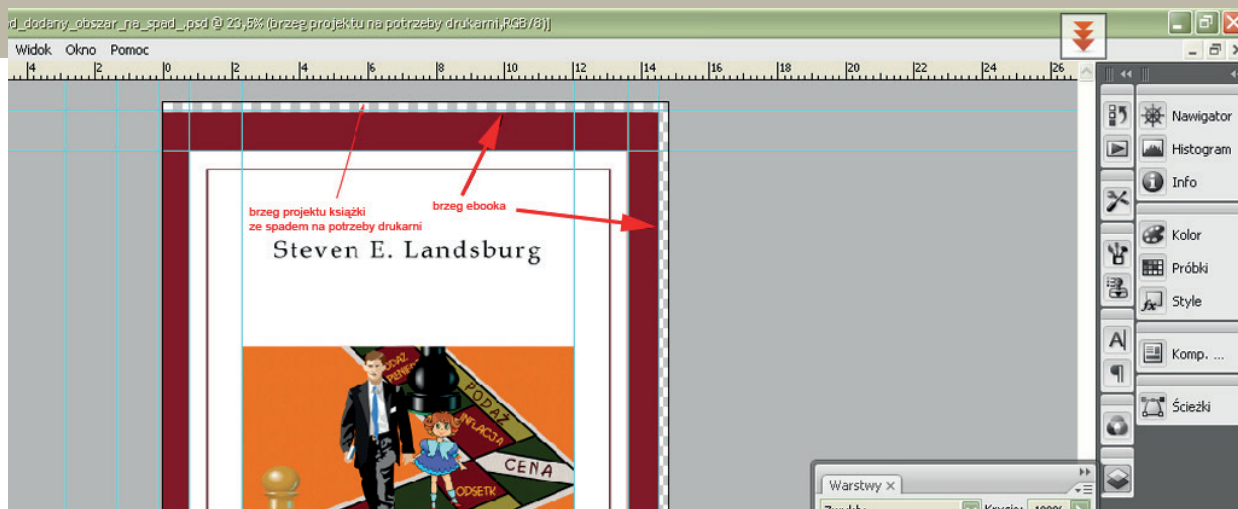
d_dodany_obszar_na_spad_.psd @ 23,5% (brzeg projektu na potrzeby drukarni,RGB/8)]

Widok Okno Pomoc

4 2 0 2 4 6 8 10 12 14 16 18 20 22 24 26

Nawigator
Histogram
Info
Kolor
Próbki
Style
Komp. ...
Ścieżki

brzeg projektu książki ze spadem na potrzeby drukarni

brzeg ebooka

Steven E. Landsburg

PODAŻ
POPYT
PODAŻ
INFLACJA
CENA
ODSETKI

Warstwy ×
Zwykły Krycie: 100%